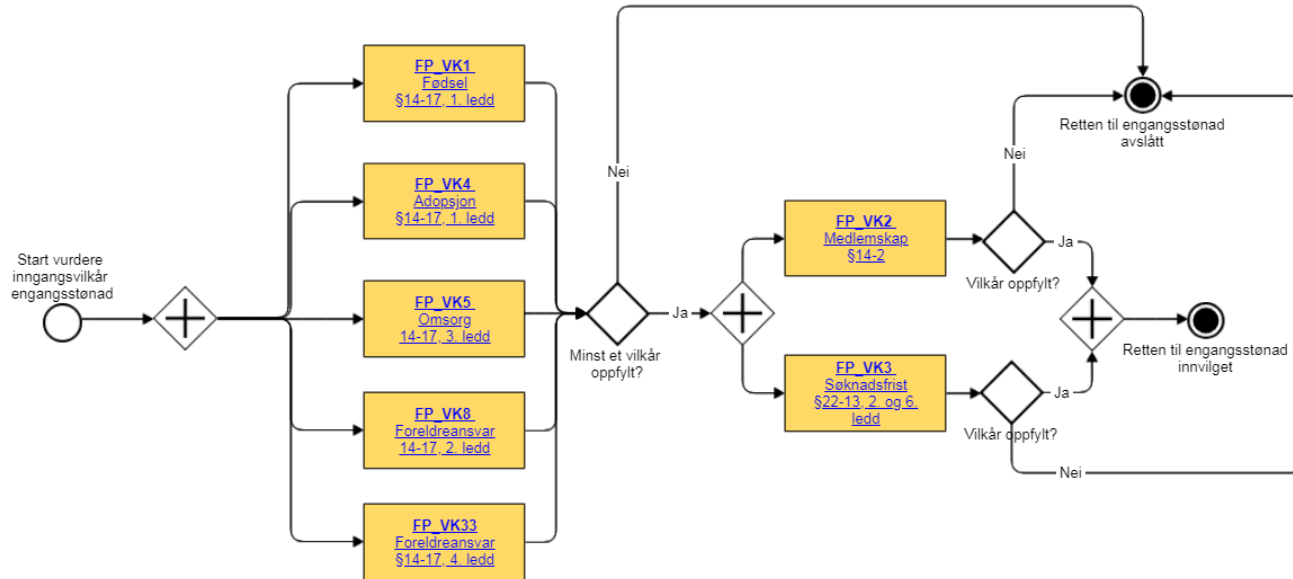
Start vurdere inngangsvilkår engangsstønad

FP_VK1
Fødsel
§14-17, 1. ledd

FP_VK4
Adopsjon
§14-17, 1. ledd

FP_VK5
Omsorg
14-17, 3. ledd

FP_VK8
Foreldreansvar
14-17, 2. ledd

FP_VK33
Foreldreansvar
§14-17, 4. ledd

Nei

Minst et vilkår oppfylt?

Ja

FP_VK2
Medlemskap
§14-2

FP_VK3
Søknadsfrist
§22-13, 2. og 6. ledd

Vilkår oppfylt?

Vilkår oppfylt?

Nei

Ja

Ja

Nei

Retten til engangsstønad avslått

Retten til engangsstønad innvilget